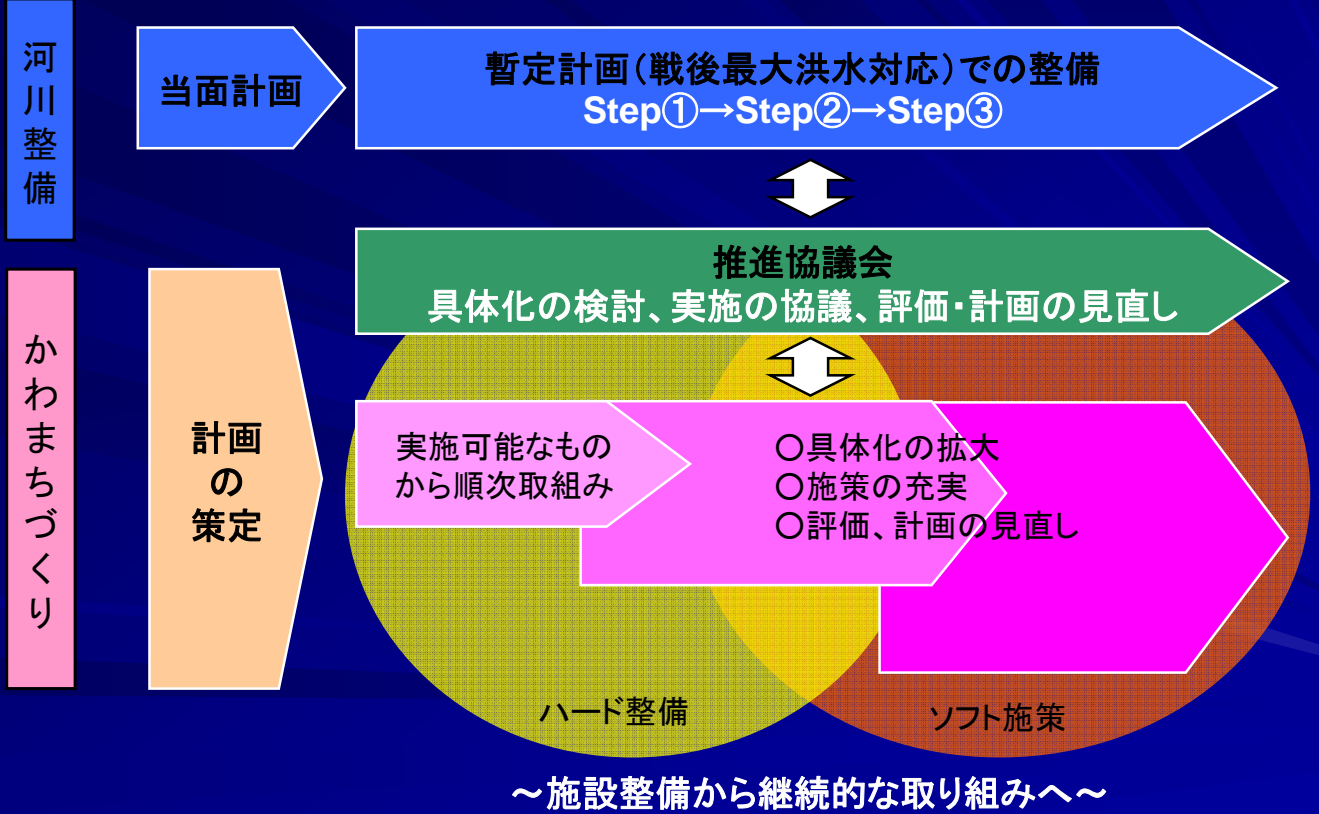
河川整備

当面計画

暫定計画（戦後最大洪水対応）での整備
Step①→Step②→Step③

かわまちづくり

計画の策定

推進協議会
具体化の検討、実施の協議、評価・計画の見直し

実施可能なものから順次取組み

○具体化の拡大
○施策の充実
○評価、計画の見直し

ハード整備

ソフト施策

～施設整備から継続的な取り組みへ～